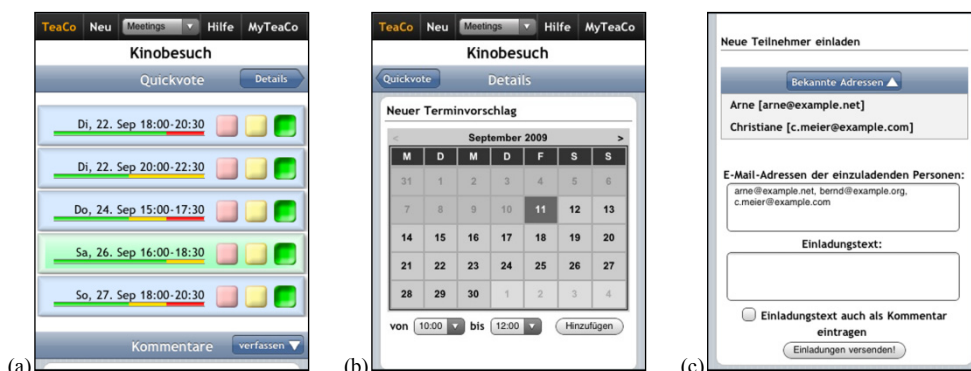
TeaCo Neu Meetings Hilfe MyTeaCo

Kinobesuch

Quickvote Details

Di, 22. Sep 18:00-20:30

Di, 22. Sep 20:00-22:30

Do, 24. Sep 15:00-17:30

Sa, 26. Sep 16:00-18:30

So, 27. Sep 18:00-20:30

Kommentare verfassen

(a)

TeaCo Neu Meetings Hilfe MyTeaCo

Kinobesuch

Quickvote Details

Neuer Terminvorschlag

< September 2009 >

| M | D | M | D | F | S | S |
|---|---|---|---|---|---|---|
| 31 | 1 | 2 | 3 | 4 | 5 | 6 |
| 7 | 8 | 9 | 10 | 11 | 12 | 13 |
| 14 | 15 | 16 | 17 | 18 | 19 | 20 |
| 21 | 22 | 23 | 24 | 25 | 26 | 27 |
| 28 | 29 | 30 | 1 | 2 | 3 | 4 |

von 10:00 bis 12:00 Hinzufügen

(b)

Neue Teilnehmer einladen

Bekannte Adressen

Arne [arne@example.net]

Christiane [c.meier@example.com]

E-Mail-Adressen der einzuladenden Personen:

arne@example.net, bernd@example.org, c.meier@example.com

Einladungstext:

Einladungstext auch als Kommentar eintragen

Einladungen versenden!

(c)